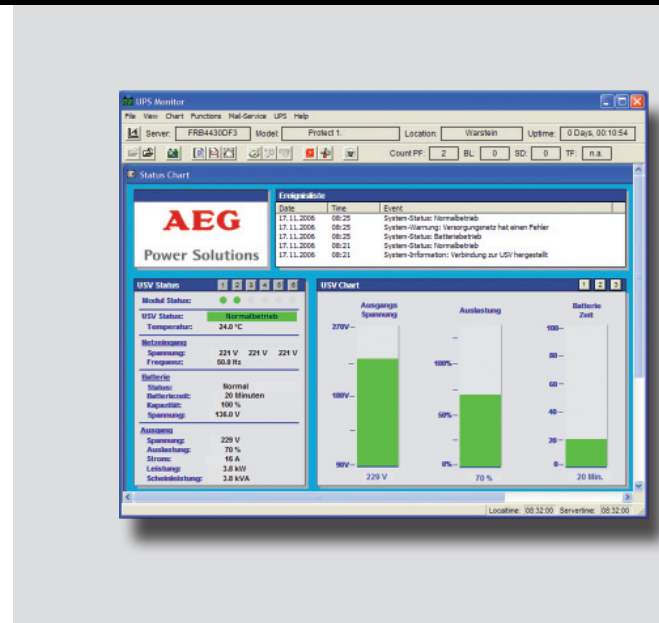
UPS Monitor

File View Chart Functions Mail-Service UPS Help

Server: FRB4430DF3 Model: Protect 1. Location: Warstein Uptime: 0 Days, 00:10:54

Count PF: 2 BL: 0 SD: 0 TF: n.a.

Status Chart

AEG
Power Solutions

Ereignisliste

| Date | Time | Event |
|---|---|---|
| 17.11.2006 | 08:25 | System-Status: Normalbetrieb |
| 17.11.2006 | 08:25 | System-Warnung: Versorgungsnetz hat einen Fehler |
| 17.11.2006 | 08:25 | System-Status: Batteriebetrieb |
| 17.11.2006 | 08:21 | System-Status: Normalbetrieb |
| 17.11.2006 | 08:21 | System-Information: Verbindung zur USV hergestellt |

USV Status 1 2 3 4 5 6

Modul Status:
USV Status: Normalbetrieb
Temperatur: 24.0 °C

Netzeingang
Spannung: 221 V 221 V 221 V
Frequenz: 50.0 Hz

Batterie
Status: Normal
Batteriezeit: 20 Minuten
Kapazität: 100 %
Spannung: 136.0 V

Ausgang
Spannung: 229 V
Auslastung: 70 %
Strom: 16 A
Leistung: 3.6 kW
Scheinleistung: 3.8 kVA

USV Chart 1 2 3

Ausgangs Spannung
270V
180V
90V
229 V

Auslastung
100%
50%
0%
70 %

Batterie Zeit
100
80
60
40
20
0
20 Min.

Localtime: 08:32:00 Servertime: 08:32:00